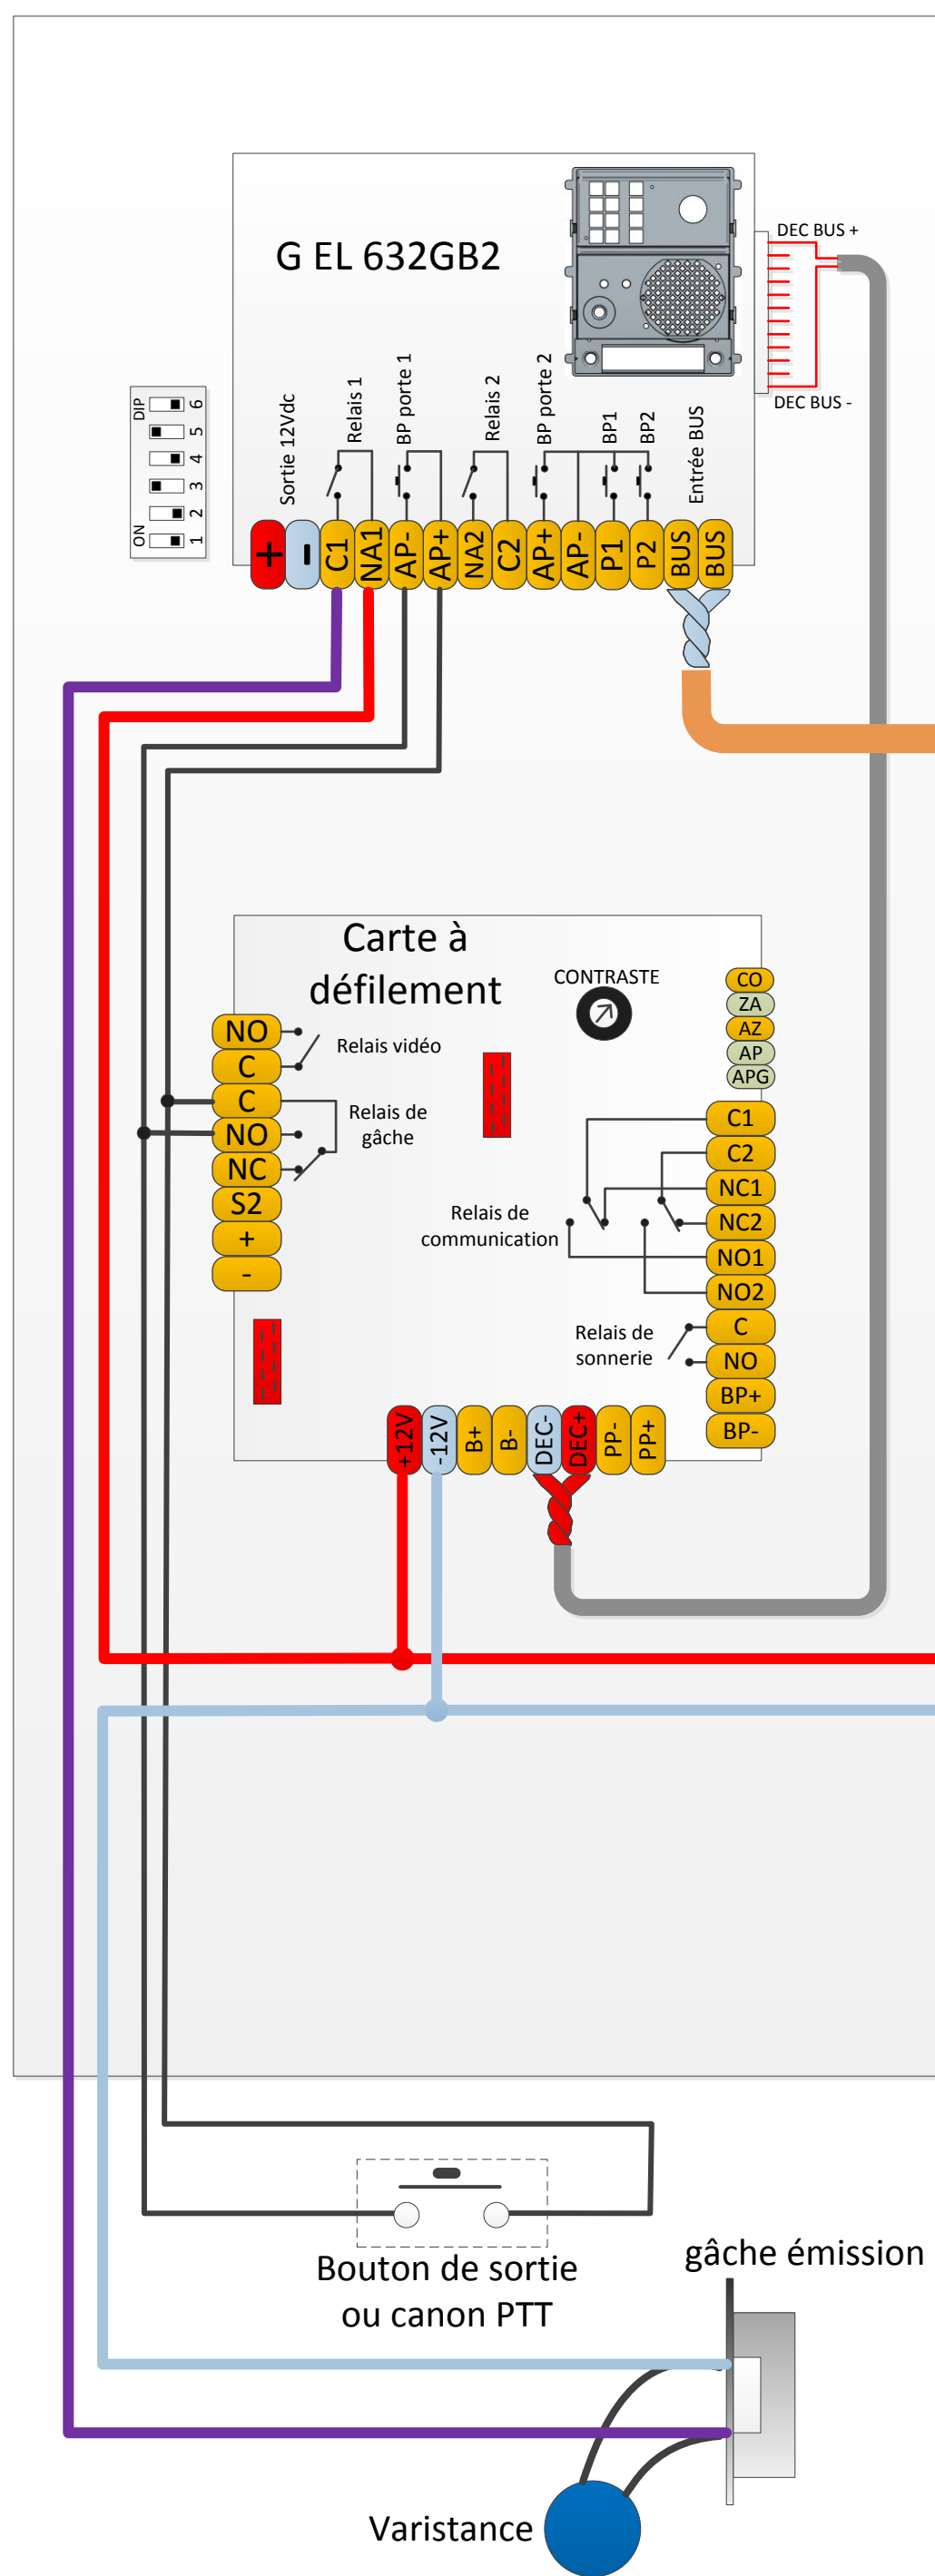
G EL 632GB2

DEC BUS +

DEC BUS -

DIP
ON
1 2 3 4 5 6

Sortie 12Vdc
Relais 1
BP porte 1
Relais 2
BP porte 2
BP1
BP2
Entrée BUS

+ - C1 NA1 AP- AP+ NA2 C2 AP+ AP- P1 P2 BUS BUS

Carte à défilement

CONTRASTE

CO
ZA
AZ
AP
APG

NO
C
C
NO
NC
S2
+
-

Relais vidéo

Relais de gâche

C1
C2
NC1
NC2
NO1
NO2
C
NO
BP+
BP-

Relais de communication

Relais de sonnerie

+12V -12V B+ B- DEC- DEC+ PP- PP+

Bouton de sortie ou canon PTT

gâche émission

Varistance